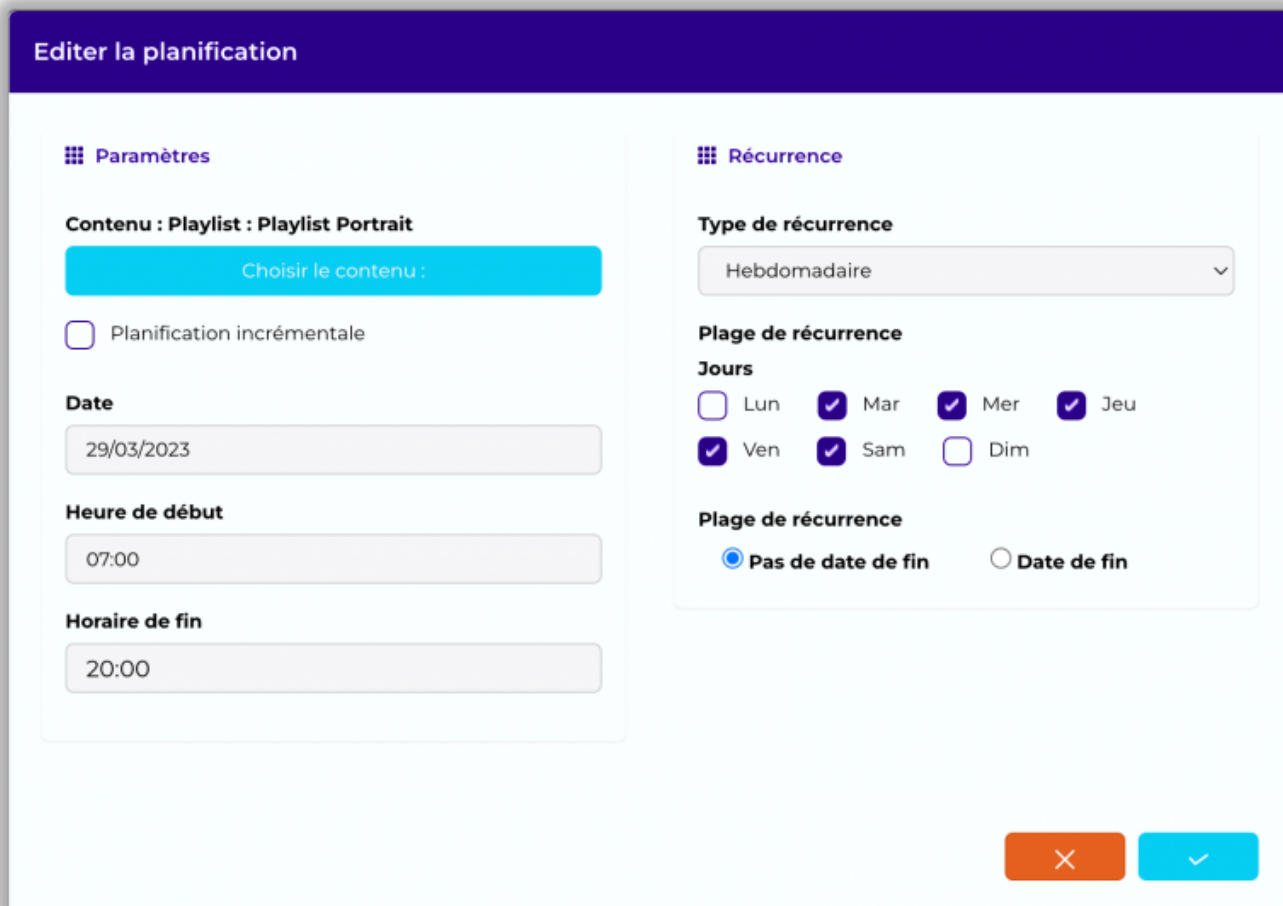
Editer la planification

Paramètres

Contenu : Playlist : Playlist Portrait

Choisir le contenu :

Planification incrémentale

Date

29/03/2023

Heure de début

07:00

Horaire de fin

20:00

Récurrence

Type de récurrence

Hebdomadaire

Plage de récurrence

Jours

Lun Mar Mer Jeu

Ven Sam Dim

Plage de récurrence

Pas de date de fin Date de fin